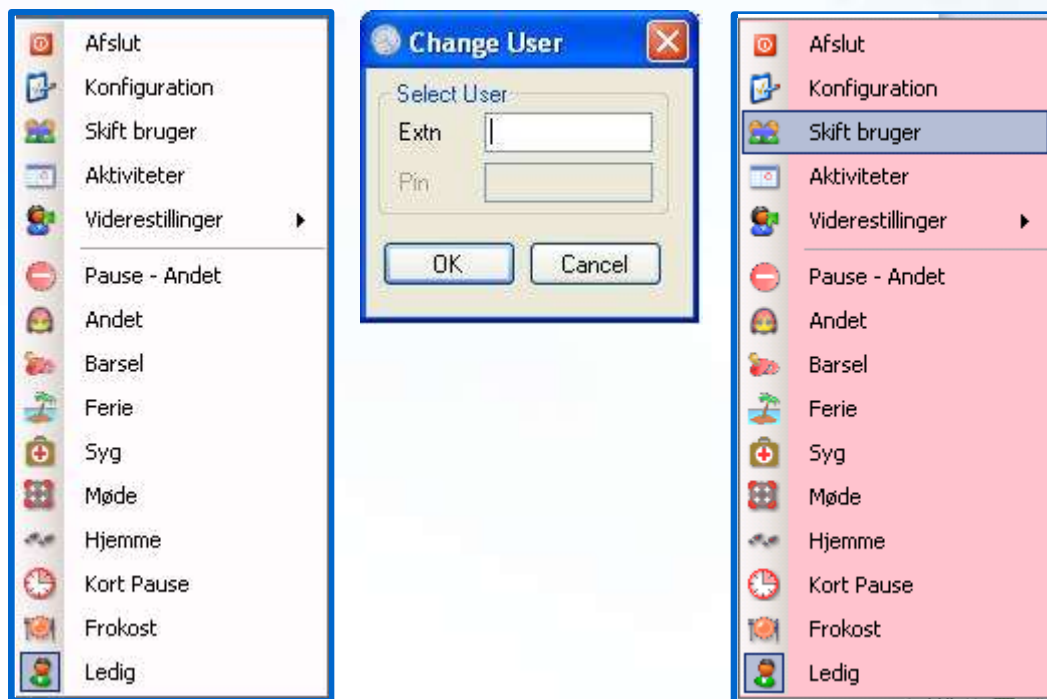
Afslut
Konfiguration
Skift bruger
Aktiviteter
Viderestillinger
Pause - Andet
Andet
Barsel
Ferie
Syg
Møde
Hjemme
Kort Pause
Frokost
Ledig

Change User
Select User
Extn
Pin
OK
Cancel

Afslut
Konfiguration
Skift bruger
Aktiviteter
Viderestillinger
Pause - Andet
Andet
Barsel
Ferie
Syg
Møde
Hjemme
Kort Pause
Frokost
Ledig